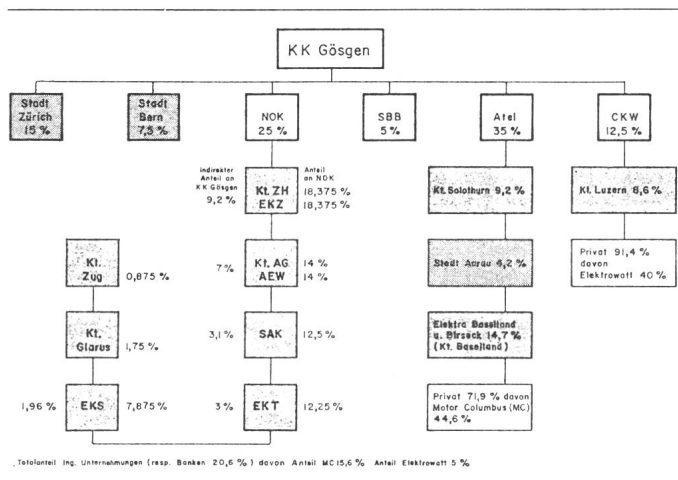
KK Gösgen

Stadt Zürich 15 %

Stadt Bern 7,5 %

NOK 25 %

SBB 5 %

Atel 35 %

CKW 12,5 %

indirekter Anteil an KK Gösgen

Anteil an NOK

9,2 %

Kt. ZH EKZ

18,375 %
18,375 %

Kt. Solothurn 9,2 %

Kt. Luzern 6,6 %

Kt. Zug

0,875 %

7 %

Kt. AG AEW

14 %
14 %

Stadt Aarau 4,2 %

Privat 91,4 % davon Elektrowatt 40 %

Kt. Glarus

1,75 %

3,1 %

SAK

12,5 %

Elektra Baselland u. Birseck 14,7 % (Kt. Baselland)

1,96 %

EKS

7,875 %

3 %

EKT

12,25 %

Privat 71,9 % davon Motor Columbus (MC) 44,6 %

Totalanteil Ing. Unternehmungen (resp. Banken 20,6 %) davon Anteil MC 15,6 % Anteil Elektrowatt 5 %